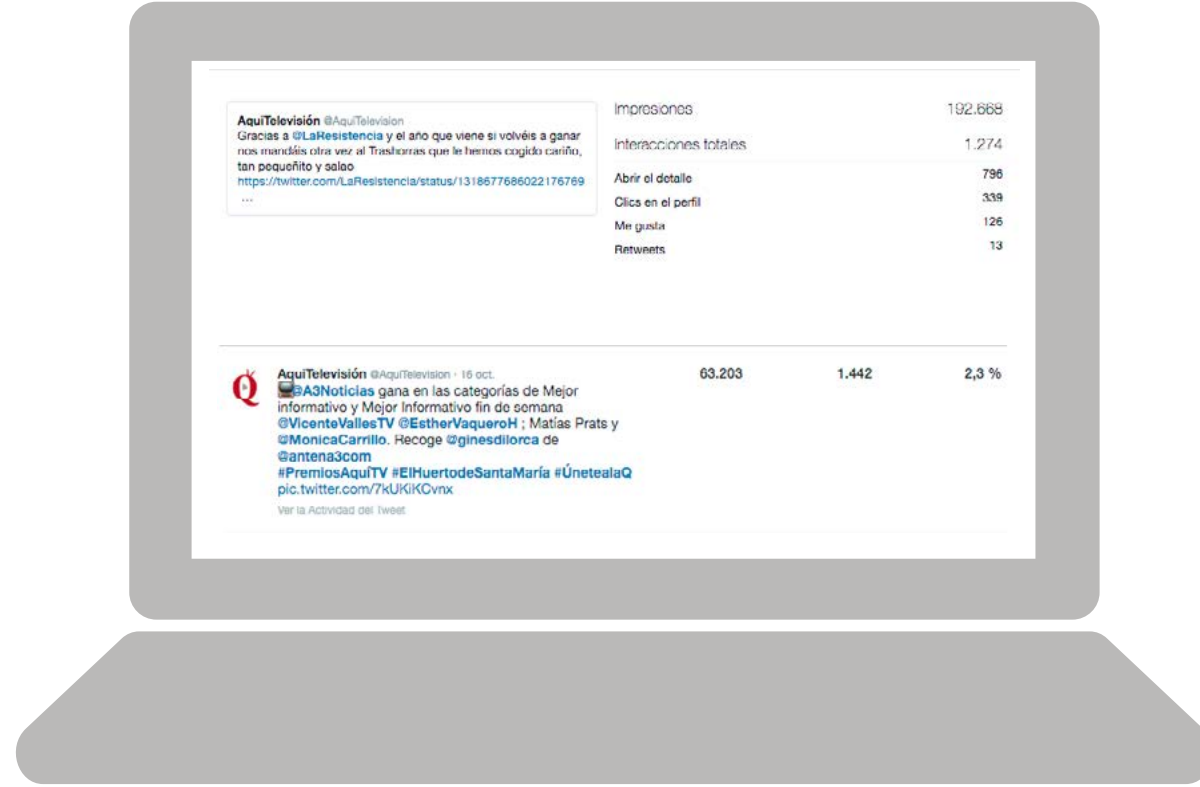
AquiTelevisión @AquiTelevision
Gracias a @LaResistencia y el año que viene si volvéis a ganar nos mandáis otra vez al Trashorras que le hemos cogido cariño, tan pequeñito y salao
https://twitter.com/LaResistencia/status/1318677686022176769
...

| | |
|---|---|
| Impresiones | 192.668 |
| Interacciones totales | 1.274 |
| Abrir el detalle | 796 |
| Clics en el perfil | 339 |
| Me gusta | 126 |
| Retweets | 13 |

AquiTelevisión @AquiTelevision · 16 oct.
@A3Noticias gana en las categorías de Mejor informativo y Mejor Informativo fin de semana @VicenteVallesTV @EstherVaqueroH ; Matías Prats y @MonicaCarrillo. Recoge @ginesdilorca de @antena3com
#PremiosAquiTV #ElHuertodeSantaMaría #ÚneteaIaQ
pic.twitter.com/7kUKiKCvnx
Ver la Actividad del Tweet

63.203 1.442 2,3 %